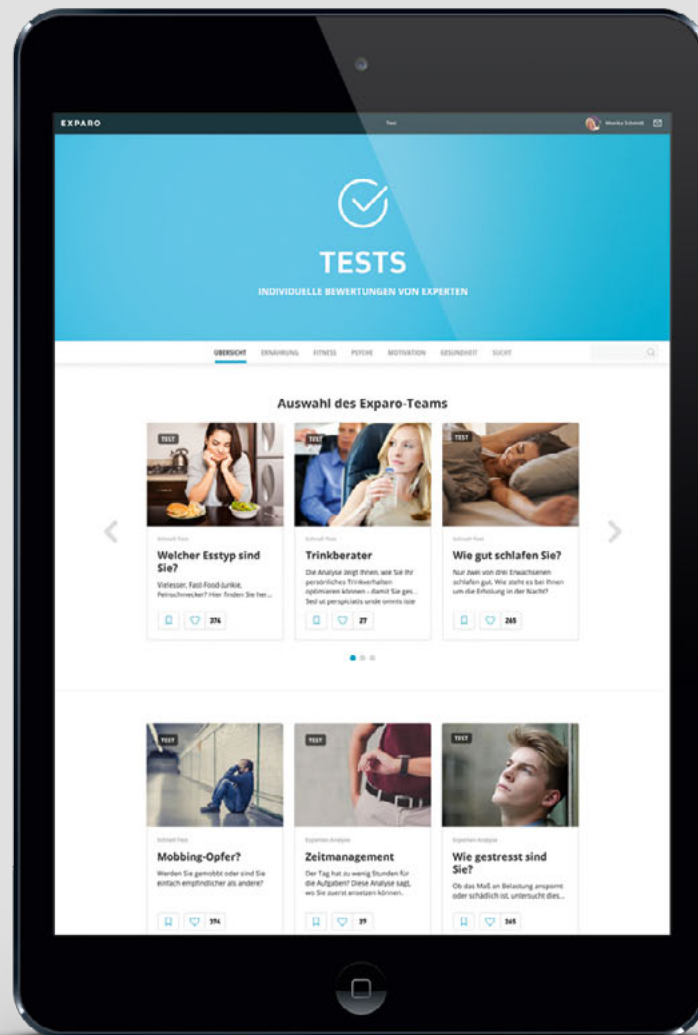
EXPARO

Test

Monika Schmidt

TESTS

INDIVIDUELLE BEWERTUNGEN VON EXPERTEN

ÜBERSICHT ERNÄHRUNG FITNESS PSYCHE MOTIVATION GESUNDHEIT SUCHT

Auswahl des Exparo-Teams

TEST

Schnell-Test

Welcher Esstyp sind Sie?

Vielesser, Fast-Food-Junkie, Feinschmecker? Hier finden Sie her...

376

TEST

Schnell-Test

Trinkberater

Die Analyse zeigt Ihnen, wie Sie Ihr persönliches Trinkverhalten optimieren können – damit Sie ges... Sed ut perspiciatis unde omnis iste

27

TEST

Schnell-Test

Wie gut schlafen Sie?

Nur zwei von drei Erwachsenen schlafen gut. Wie steht es bei Ihnen um die Erholung in der Nacht?

265

TEST

Schnell-Test

Mobbing-Opfer?

Werden Sie gemobbt oder sind Sie einfach empfindlicher als andere?

374

TEST

Experten-Analyse

Zeitmanagement

Der Tag hat zu wenig Stunden für die Aufgaben? Diese Analyse sagt, wo Sie zuerst ansetzen können...

39

TEST

Experten-Analyse

Wie gestresst sind Sie?

Ob das Maß an Belastung anspornt oder schädlich ist, untersucht dies...

365